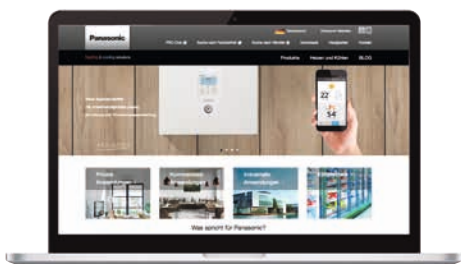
Panasonic

PRO Club

Suche nach Fachbetrieb

Suche nach Händler

Download

Heatpumps

Kontakt

Heating & Cooling Solutions

Produkte

Heizen und Kühlen

BLOG

22

54

Private Anwendungen

Kommerzielle Anwendungen

Industrielle Anwendungen

Kältetechnik

Was spricht für Panasonic?